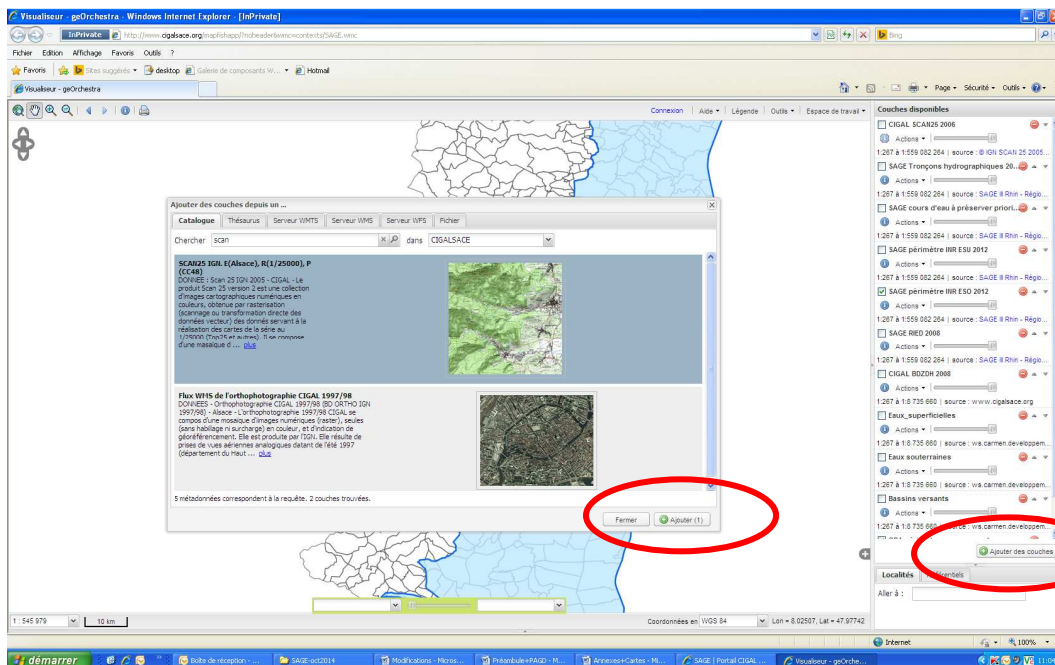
Visualiseur - geOrchestra - Windows Internet Explorer - [InPrivate]

InPrivate http://www.cigalsace.org/mapfishapp/?noheader&wmc=contexts/SAGE.wmc

Bing

Fichier Edition Affichage Favoris Outils ?

Favoris Sites suggérés desktop Galerie de composants W... Hotmail

Visualiseur - geOrchestra

Page Sécurité Outils

Connexion | Aide | Légende | Outils | Espace de travail

Couches disponibles

CIGAL SCAN25 2006
Actions
1:267 à 1:559 082 264 | source : © IGN SCAN 25 2005...

SAGE Tronçons hydrographiques 20...
Actions
1:267 à 1:559 082 264 | source : SAGE Ill Rhin - Régio...

SAGE cours d'eau à préserver priori...
Actions
1:267 à 1:559 082 264 | source : SAGE Ill Rhin - Régio...

SAGE périmètre INR ESU 2012
Actions
1:267 à 1:559 082 264 | source : SAGE Ill Rhin - Régio...

SAGE périmètre INR ESO 2012
Actions
1:267 à 1:559 082 264 | source : SAGE Ill Rhin - Régio...

SAGE RIED 2008
Actions
1:267 à 1:559 082 264 | source : SAGE Ill Rhin - Régio...

CIGAL BDZDH 2008
Actions
1:267 à 1:8 735 660 | source : www.cigalsace.org

Eaux_superficielles
Actions
1:267 à 1:8 735 660 | source : ws.carmen.developpem...

Eaux souterraines
Actions
1:267 à 1:8 735 660 | source : ws.carmen.developpem...

Bassins versants
Actions
1:267 à 1:8 735 660 | source : ws.carmen.developpem...

Ajouter des couches

Localités | Référentiels

Aller à :

Ajouter des couches depuis un ...

Catalogue | Thésaurus | Serveur WMTS | Serveur WMS | Serveur WFS | Fichier

Chercher scan dans CIGALSACE

SCAN25 IGN. E(Alsace), R(1/25000), P (CC48)
DONNEE : Scan 25 IGN 2005 - CIGAL - Le produit Scan 25 version 2 est une collection d'images cartographiques numériques en couleurs, obtenue par rasterisation (scannage ou transformation directe des données vecteur) des donnés servant à la réalisation des cartes de la série au 1/25000 (Top25 et autres). Il se compose d'une mosaïque d ... plus

Flux WMS de l'orthophotographie CIGAL 1997/98
DONNEES - Orthophotographie CIGAL 1997/98 (BD ORTHO IGN 1997/98) - Alsace - L'orthophotographie 1997/98 CIGAL se compos d'une mosaïque d'images numériques (raster), seules (sans habillage ni surcharge) en couleur, et d'indication de géoréférencement. Elle est produite par l'IGN. Elle résulte de prises de vues aériennes analogiques datant de l'été 1997 (département du Haut ... plus

5 métadonnées correspondent à la requête. 2 couches trouvées.

Fermer | Ajouter (1)

1 : 545 979 | 10 km

Coordonnées en WGS 84 | Lon = 8.02507, Lat = 47.97742

Internet | 100%

démarrer | Boîte de réception - ... | SAGE-oct2014 | Modifications - Micros... | Préambule+PAGD - M... | Annexes+Cartes - Mi... | SAGE | Portail CIGAL ... | Visualiseur - geOrche... | 11:0